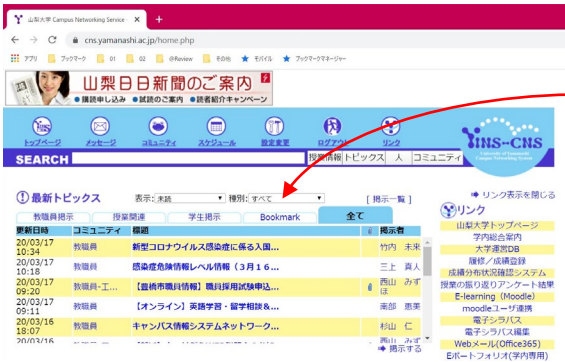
山梨大学 Campus Networking Service ×  +

← → C  cns.yamanashi.ac.jp/home.php

アプリ  ブックマーク  01  02  @Review  その他  モバイル  ブックマークマネージャー

山梨日日新聞のご案内
●購読申し込み ●試読のご案内 ●読者紹介キャンペーン

トップページ  メッセージ  コミュニティ  スケジュール  設定変更  ログアウト  リンク

YINS-CNS
University of Yamanashi Campus Networking System

SEARCH  授業情報  トピックス  人  コミュニティ

最新トピックス  表示: 未読  種別: すべて  [ 掲示一覧 ]

教職員掲示  授業関連  学生掲示  Bookmark  全て

| 更新日時 | コミュニティ | 標題 | | 掲示者 |
|---|---|---|---|---|
| 20/03/17 10:34 | 教職員 | 新型コロナウイルス感染症に係る入国... | | 竹内 未来 |
| 20/03/17 10:18 | 教職員 | 感染症危険情報レベル情報（3月16... | | 三上 真人 |
| 20/03/17 09:20 | 教職員-工... | 【豊橋市職員】職員採用試験申込... | | 西山 みずほ |
| 20/03/17 09:11 | 教職員 | 【オンライン】英語学習・留学相談&... | | 南部 恵美 |
| 20/03/16 18:07 | 教職員 | キャンパス情報システムネットワーク... | | 杉山 仁 |
| 20/03/16 | 教職員 | | | 西山 みず |

掲示する

リンク表示を閉じる

リンク
山梨大学トップページ
学内総合案内
大学運営DB
履修／成績登録
成績分布状況確認システム
授業の振り返りアンケート結果
E-learning（Moodle）
moodleユーザ連携
電子シラバス
電子シラバス編集
Webメール(Office365)
Eポートフォリオ(学内専用)